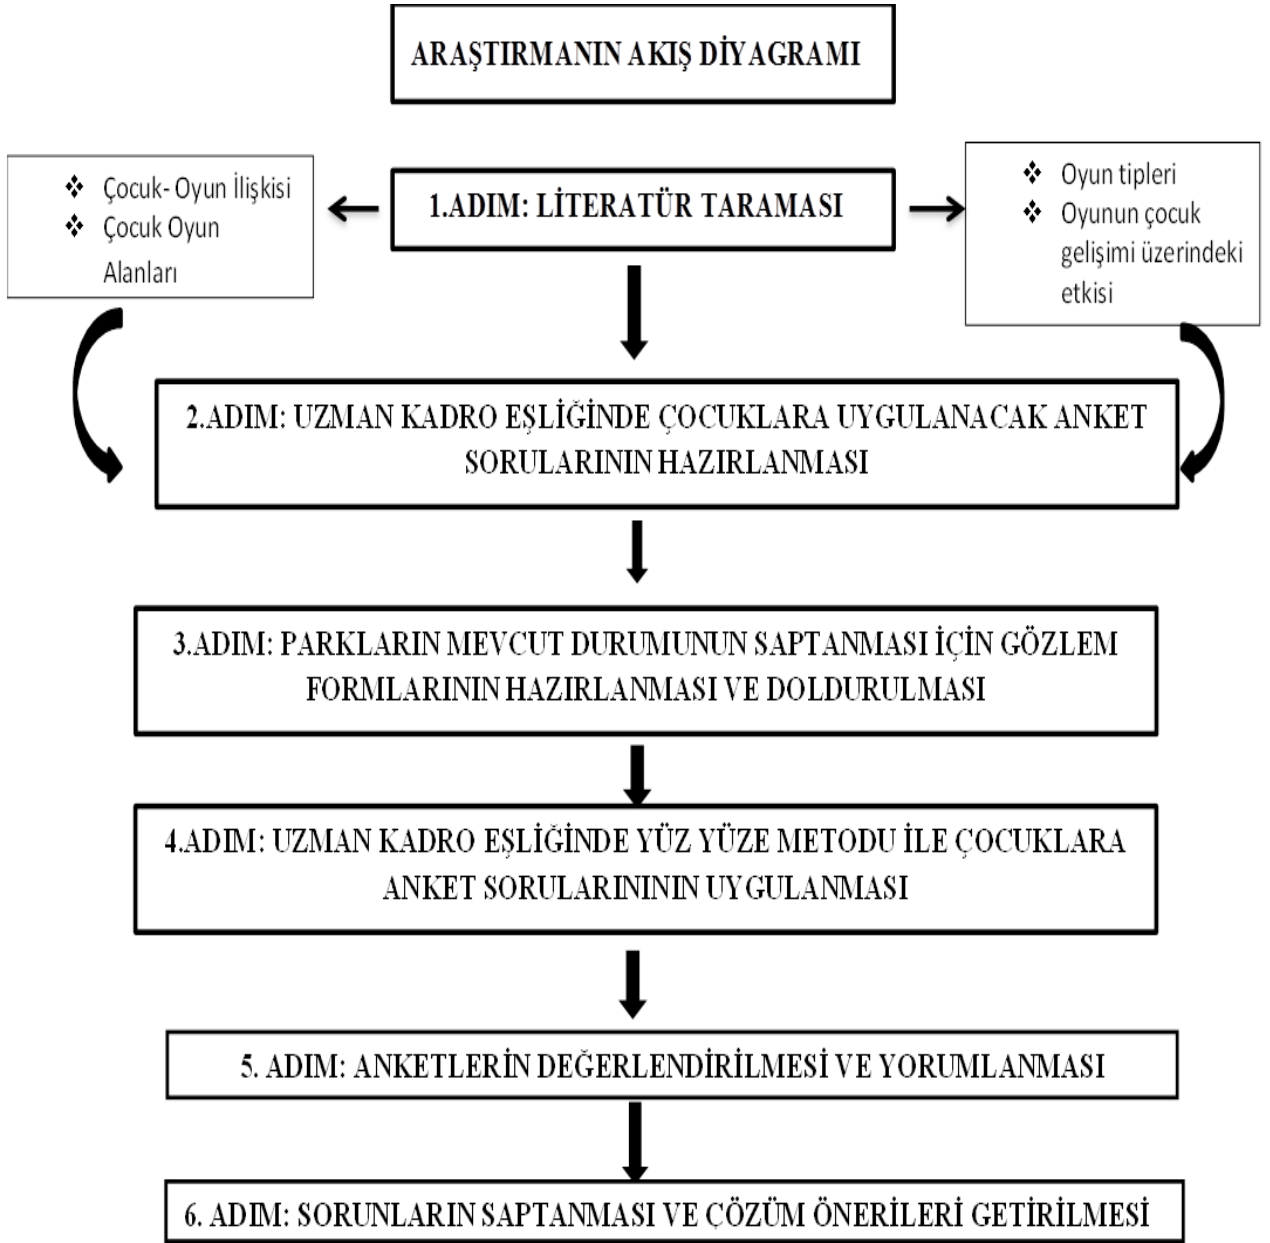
ARAŞTIRMANIN AKIŞ DİYAGRAMI

Çocuk- Oyun İlişkisi
Çocuk Oyun Alanları

1.ADIM: LİTERATÜR TARAMASI

Oyun tipleri
Oyunun çocuk gelişimi üzerindeki etkisi

2.ADIM: UZMAN KADRO EŞLİĞİNDE ÇOCUKLARA UYGULANACAK ANKET SORULARININ HAZIRLANMASI

3.ADIM: PARKLARIN MEVCUT DURUMUNUN SAPTANMASI İÇİN GÖZLEM FORMLARININ HAZIRLANMASI VE DOLDURULMASI

4.ADIM: UZMAN KADRO EŞLİĞİNDE YÜZ YÜZE METODU İLE ÇOCUKLARA ANKET SORULARINININ UYGULANMASI

5. ADIM: ANKETLERİN DEĞERLENDİRİLMESİ VE YORUMLANMASI

6. ADIM: SORUNLARIN SAPTANMASI VE ÇÖZÜM ÖNERİLERİ GETİRİLMESİ